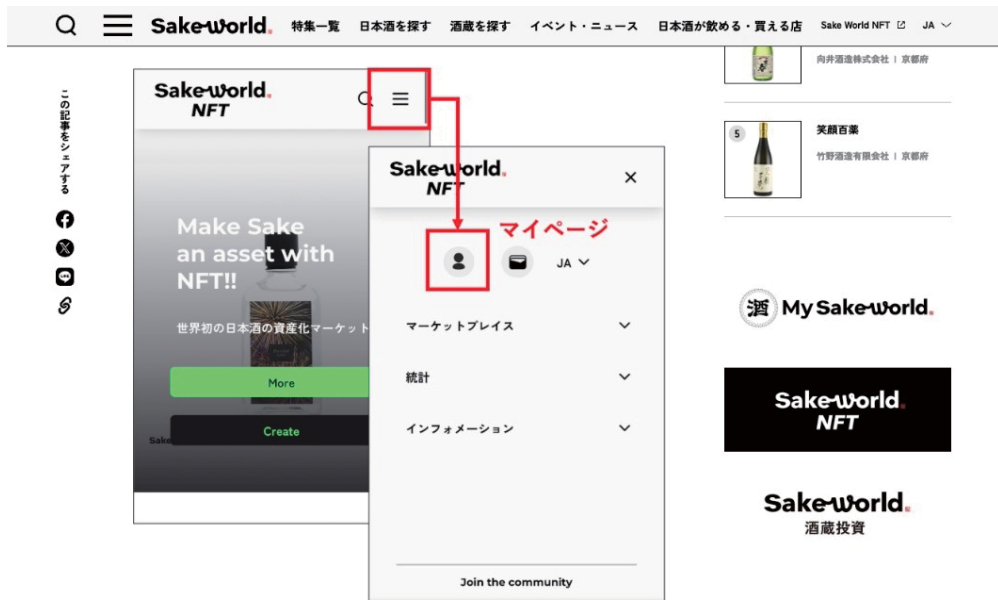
Sake World. 特集一覧 日本酒を探す 酒蔵を探す イベント・ニュース 日本酒が飲める・買える店 Sake World NFT JA

この記事をシェアする

Sake World. NFT

Make Sake an asset with NFT!!

世界初の日本酒の資産化マーケット

More

Create

Sake World. NFT

マイページ

JA

マーケットプレイス

統計

インフォメーション

Join the community

向井酒造株式会社 | 京都府

5 笑顔百薬

竹野酒造有限会社 | 京都府

酒 My Sake World.

Sake World. NFT

Sake World. 酒蔵投資